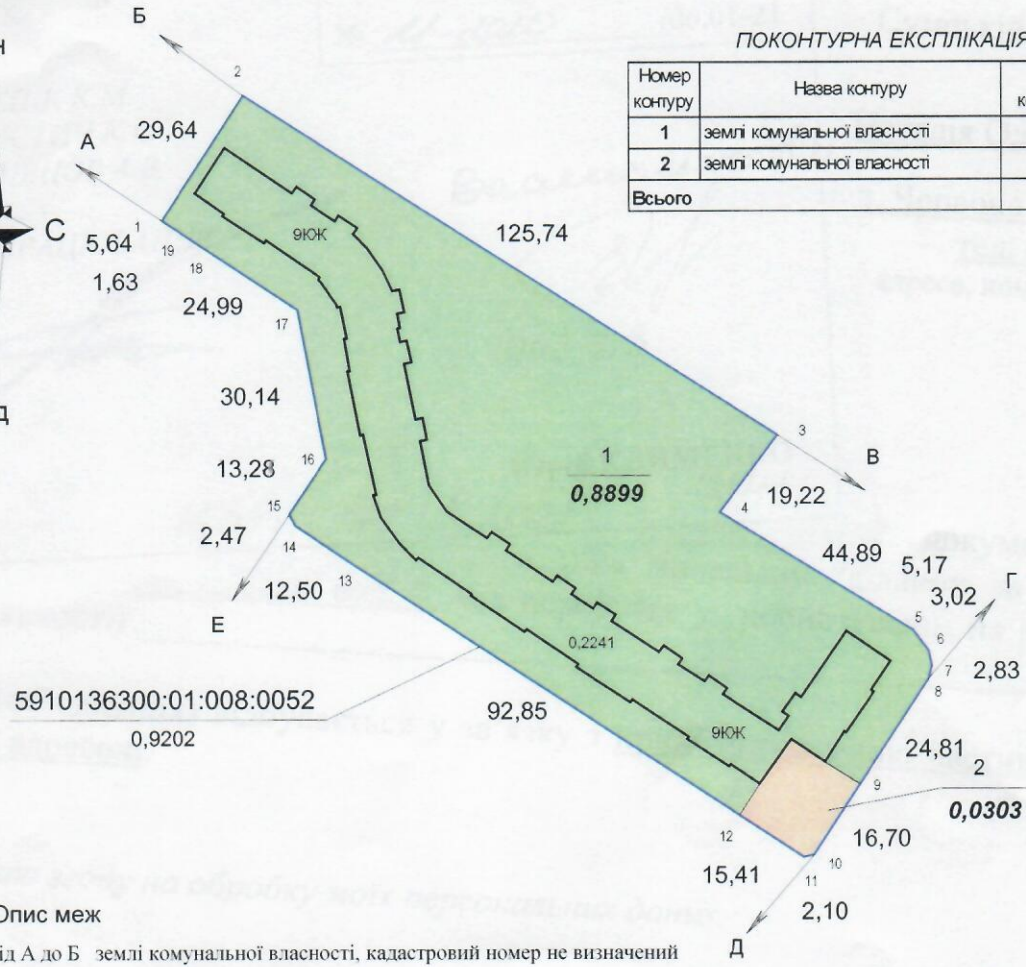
Б
ПОКОНТУРНА ЕКСПЛІКАЦІЯ

| Номер контуру | Назва контуру |
|---|---|
| 1 | землі комунальної власності |
| 2 | землі комунальної власності |
| Всього | |

Н
29,64
А
С
5,64
1
19
18
1,63
24,99
17
9ЮЖ
125,74
2
30,14
Д
13,28
16
15
2,47
14
12,50
13
Е
1
0,8899
3
В
4
19,22
44,89
5,17
3,02
Г
5
6
7
2,83
8
0,2241
5910136300:01:008:0052
0,9202
92,85
9ЮЖ
24,81
9
2
0,0303
16,70
12
15,41
10
11
2,10
Д
Опис меж
ід А до Б землі комунальної власності, кадастровий номер не визначений